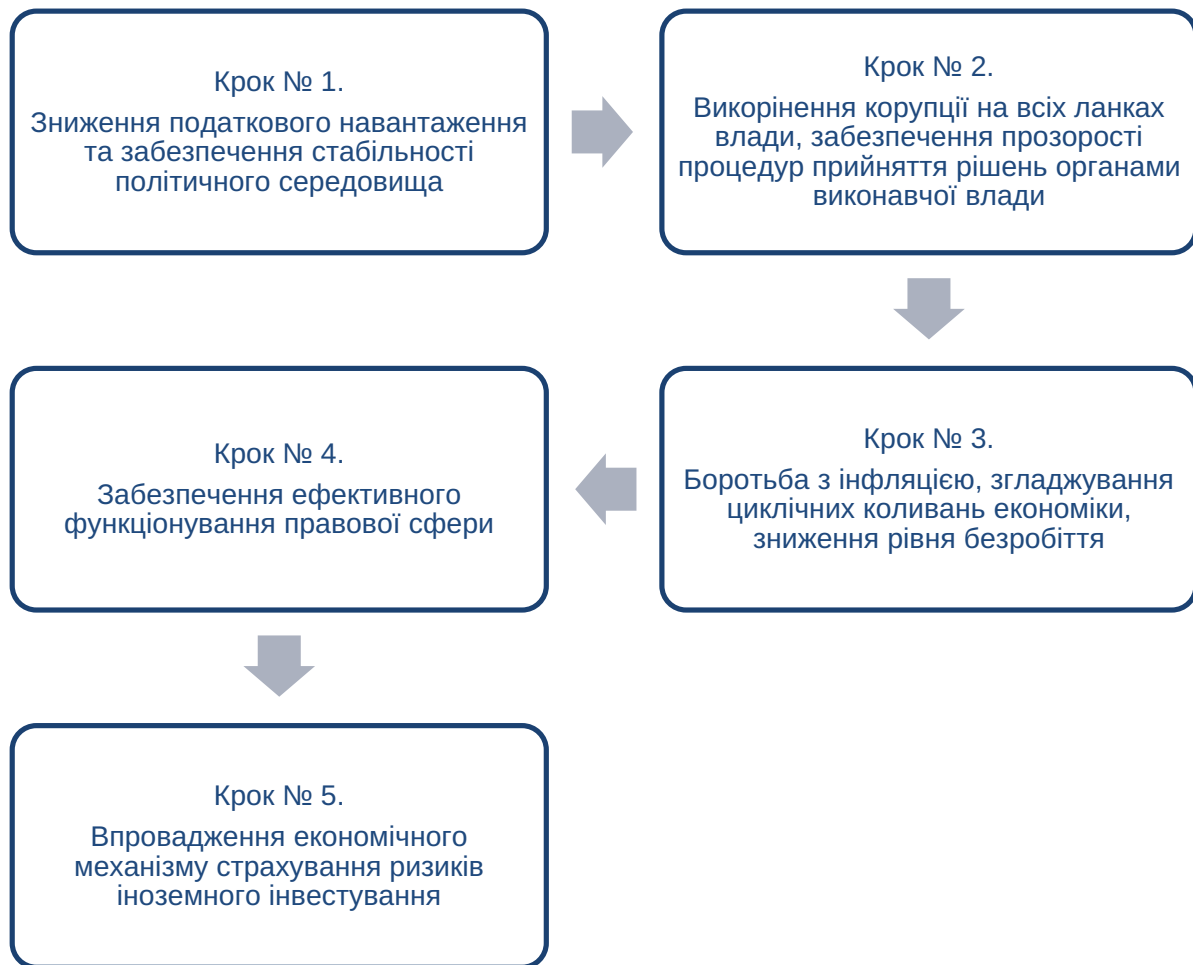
Крок № 1.
Зниження податкового навантаження та забезпечення стабільності політичного середовища

Крок № 2.
Викорінення корупції на всіх ланках влади, забезпечення прозорості процедур прийняття рішень органами виконавчої влади

Крок № 3.
Боротьба з інфляцією, згладжування циклічних коливань економіки, зниження рівня безробіття

Крок № 4.
Забезпечення ефективного функціонування правової сфери

Крок № 5.
Впровадження економічного механізму страхування ризиків іноземного інвестування